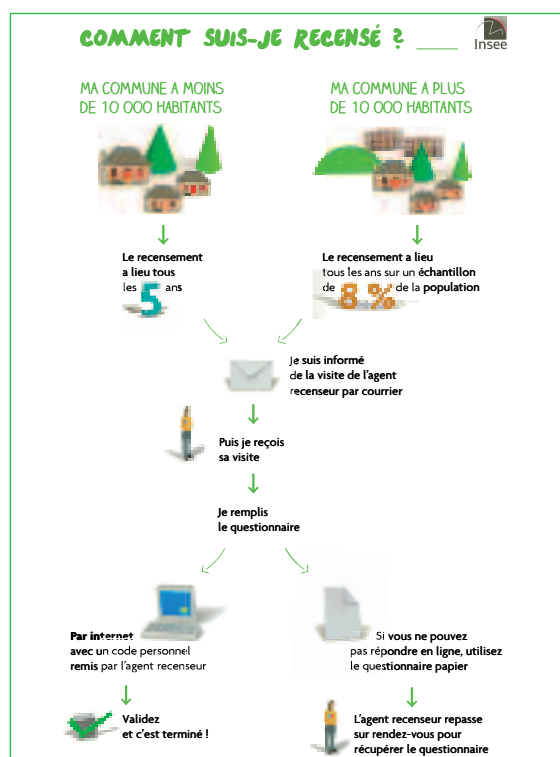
COMMENT SUIS-JE RECENSÉ ?

Insee

MA COMMUNE A MOINS DE 10 000 HABITANTS

MA COMMUNE A PLUS DE 10 000 HABITANTS

Le recensement a lieu tous les 5 ans

Le recensement a lieu tous les ans sur un échantillon de 8 % de la population

Je suis informé de la visite de l'agent recenseur par courrier

Puis je reçois sa visite

Je remplis le questionnaire

Par internet avec un code personnel remis par l'agent recenseur

Si vous ne pouvez pas répondre en ligne, utilisez le questionnaire papier

Validez et c'est terminé !

L'agent recenseur repasse sur rendez-vous pour récupérer le questionnaire